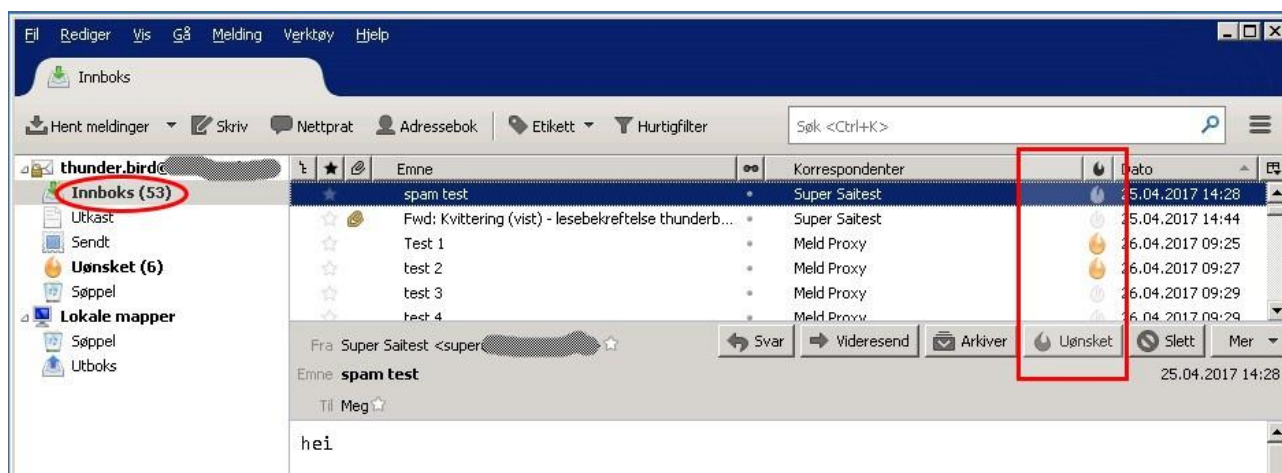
Fil Rediger Vis Gå Melding Verktøy Hjelp

Innboks

Hent meldinger Skriv Nettprat Adressebok Etikett Hurtigfilter

Søk <Ctrl+K>

thunder.bird@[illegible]
Innboks (53)
Utkast
Sendt
Uønsket (6)
Søppel
Lokale mapper
Søppel
Utboks

| Emne | Korrespondenter | Dato |
|---|---|---|
| spam test | Super Saitest | 25.04.2017 14:28 |
| Fwd: Kvittering (vist) - lesebekreftelse thunderb... | Super Saitest | 25.04.2017 14:44 |
| Test 1 | Meld Proxy | 26.04.2017 09:25 |
| test 2 | Meld Proxy | 26.04.2017 09:27 |
| test 3 | Meld Proxy | 26.04.2017 09:29 |
| test 4 | Meld Proxy | 26.04.2017 09:29 |

Fra Super Saitest <super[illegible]
Svar Videresend Arkiver Uønsket Slett Mer
Emne spam test
25.04.2017 14:28
Til Meg

hei